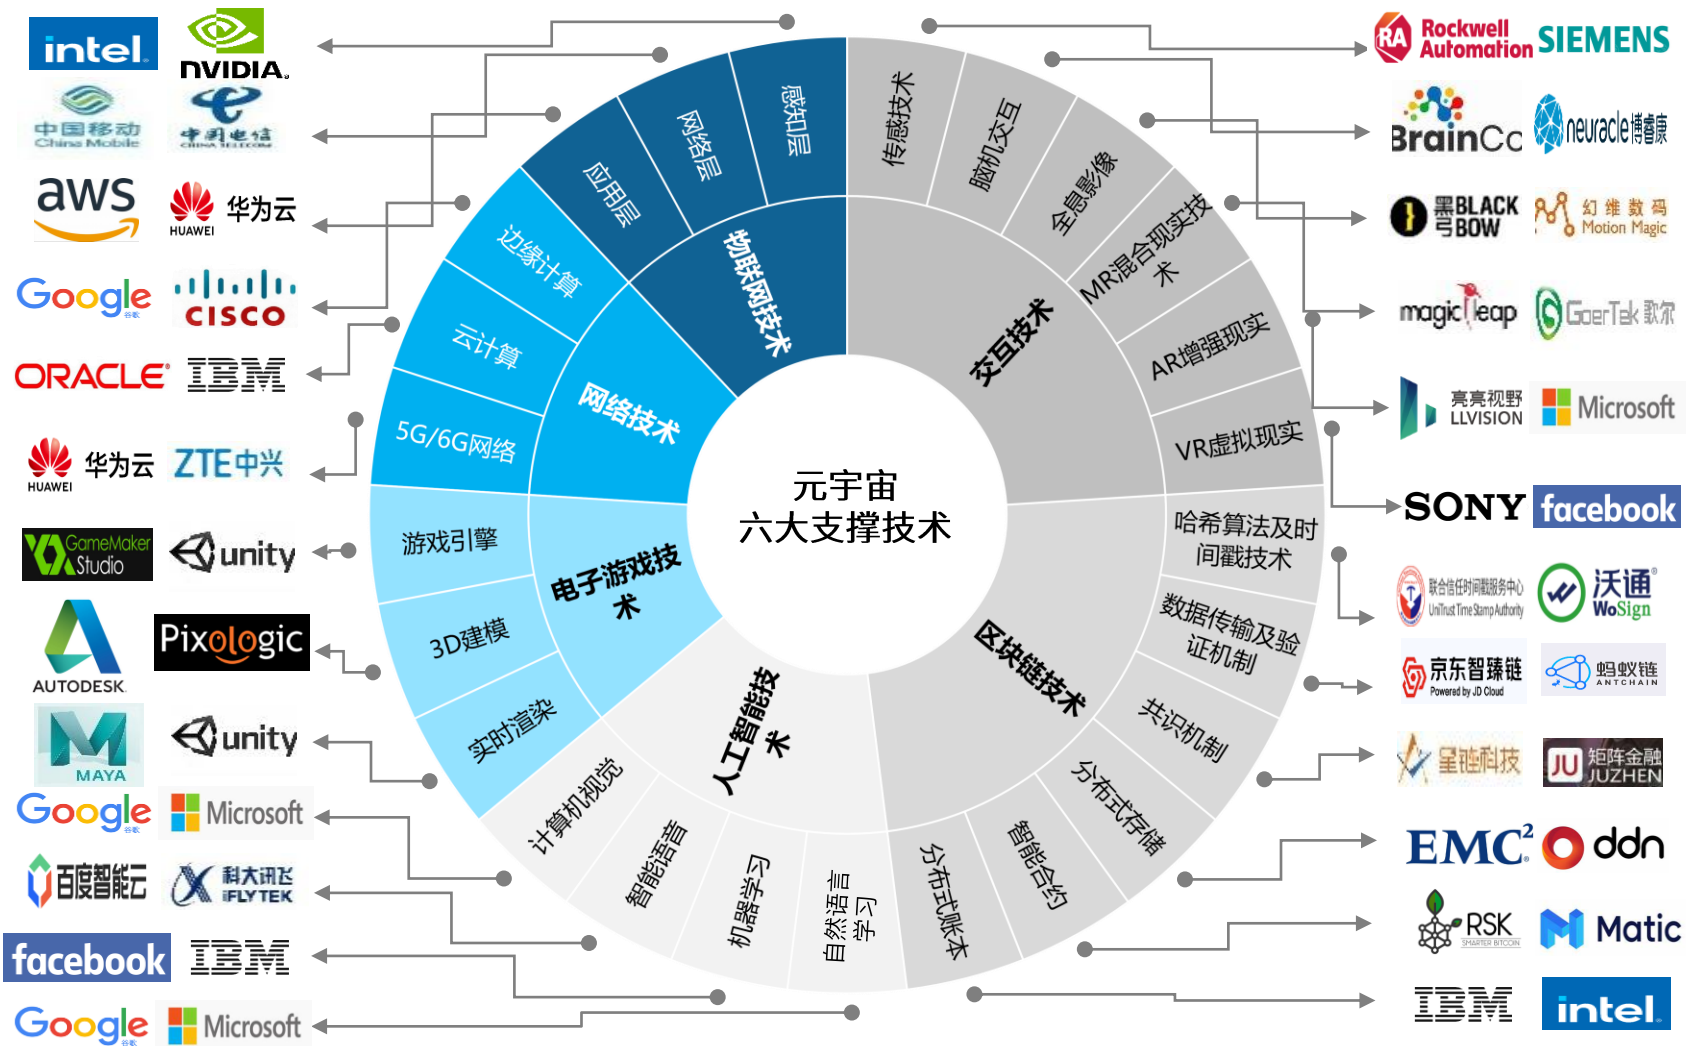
intel NVIDIA.
中国移动 China Mobile 中国电信 CHINA TELECOM
aws HUAWEI 华为云
Google CISCO
ORACLE IBM
HUAWEI 华为云 ZTE中兴
GameMaker Studio unity
AUTODESK Pixologic
MAYA unity
Google Microsoft
百度智能云 科大讯飞 iFLYTEK
facebook IBM
Google Microsoft

元宇宙
六大支撑技术

物联网技术
感知层
网络层
应用层

网络技术
边缘计算
云计算
5G/6G网络

电子游戏技术
游戏引擎
3D建模
实时渲染

人工智能技术
计算机视觉
智能语音
机器学习
自然语言学习

区块链技术
分布式账本
智能合约
分布式存储
共识机制
数据传输及验证机制
哈希算法及时间戳技术

交互技术
传感技术
脑机交互
全息影像
MR混合现实技术
AR增强现实
VR虚拟现实

Rockwell Automation SIEMENS
BrainCo neuracle博睿康
黑弓 BLACK BOW 幻维数码 Motion Magic
magic leap GoerTek 歌尔
亮亮视野 LLVISION Microsoft
SONY facebook
联合信任时间戳服务中心 UniTrust Time Stamp Authority 沃通 WoSign
京东智臻链 Powered by JD Cloud 蚂蚁链 ANTCHAIN
星雅科技 矩阵金融 JUZHEN
EMC² ddn
RSK Matic
IBM intel